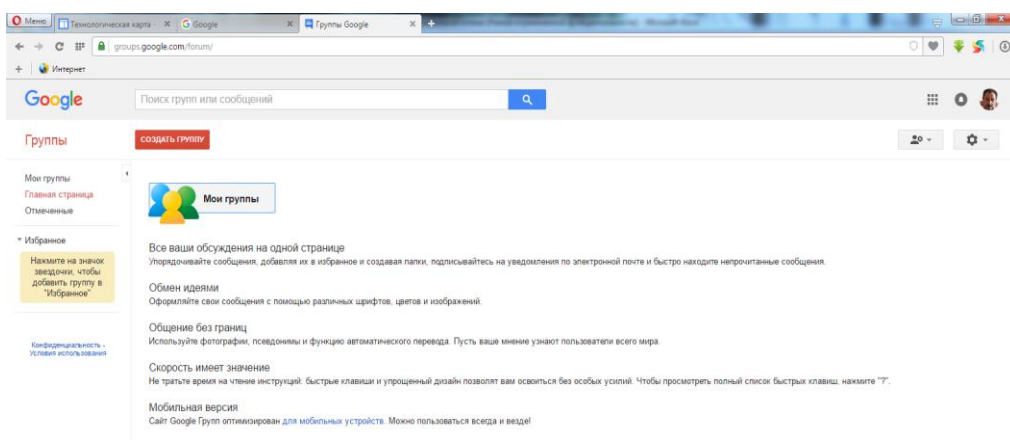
Меню | Технологическая карта - | Google | Группы Google

groups.google.com/forum/

Интернет

Google

Поиск групп или сообщений

Группы

СОЗДАТЬ ГРУППУ

Мои группы
Главная страница
Отмеченные

Избранное

Нажмите на значок звездочки, чтобы добавить группу в "Избранное"

Конфиденциальность - Условия использования

Мои группы

Все ваши обсуждения на одной странице
Упорядочивайте сообщения, добавляя их в избранное и создавая папки, подписывайтесь на уведомления по электронной почте и быстро находите непрочитанные сообщения.

Обмен идеями
Оформляйте свои сообщения с помощью различных шрифтов, цветов и изображений.

Общение без границ
Используйте фотографии, псевдонимы и функцию автоматического перевода. Пусть ваше мнение узнают пользователи всего мира.

Скорость имеет значение
Не тратьте время на чтение инструкций: быстрые клавиши и упрощенный дизайн позволят вам освоиться без особых усилий. Чтобы просмотреть полный список быстрых клавиш, нажмите "?".

Мобильная версия
Сайт Google Групп оптимизирован для мобильных устройств. Можно пользоваться всегда и везде!